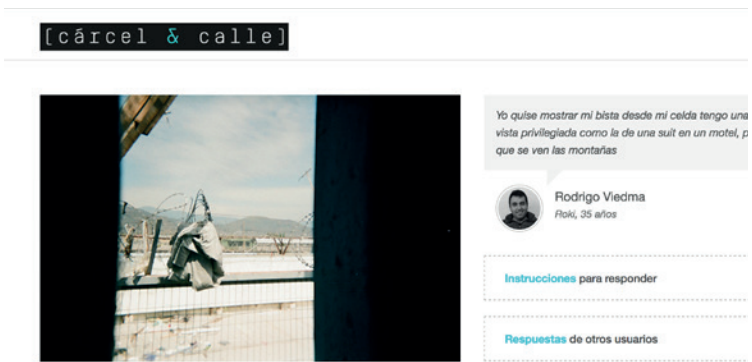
[cárcel & calle]

Yo quise mostrar mi bista desde mi celda tengo una vista privilegiada como la de una suit en un motel, p que se ven las montañas

Rodrigo Viedma
Roki, 35 años

Instrucciones para responder

Respuestas de otros usuarios